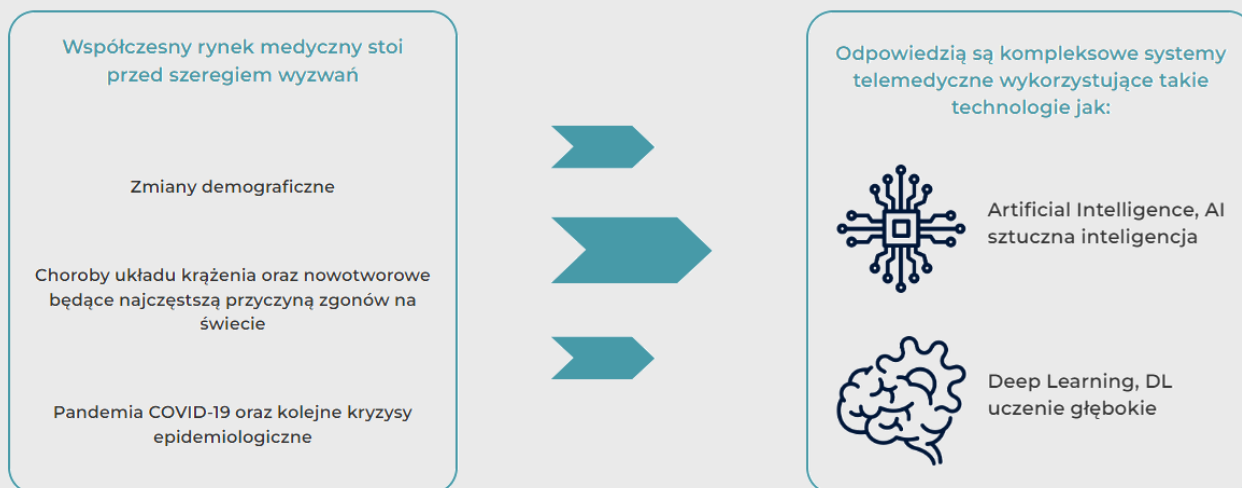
Współczesny rynek medyczny stoi przed szeregiem wyzwań

Zmiany demograficzne

Choroby układu krążenia oraz nowotworowe będące najczęstszą przyczyną zgonów na świecie

Pandemia COVID-19 oraz kolejne kryzysy epidemiologiczne

Odpowiedzią są kompleksowe systemy telemedyczne wykorzystujące takie technologie jak:

Artificial Intelligence, AI
sztuczna inteligencja

Deep Learning, DL
uczenie głębokie